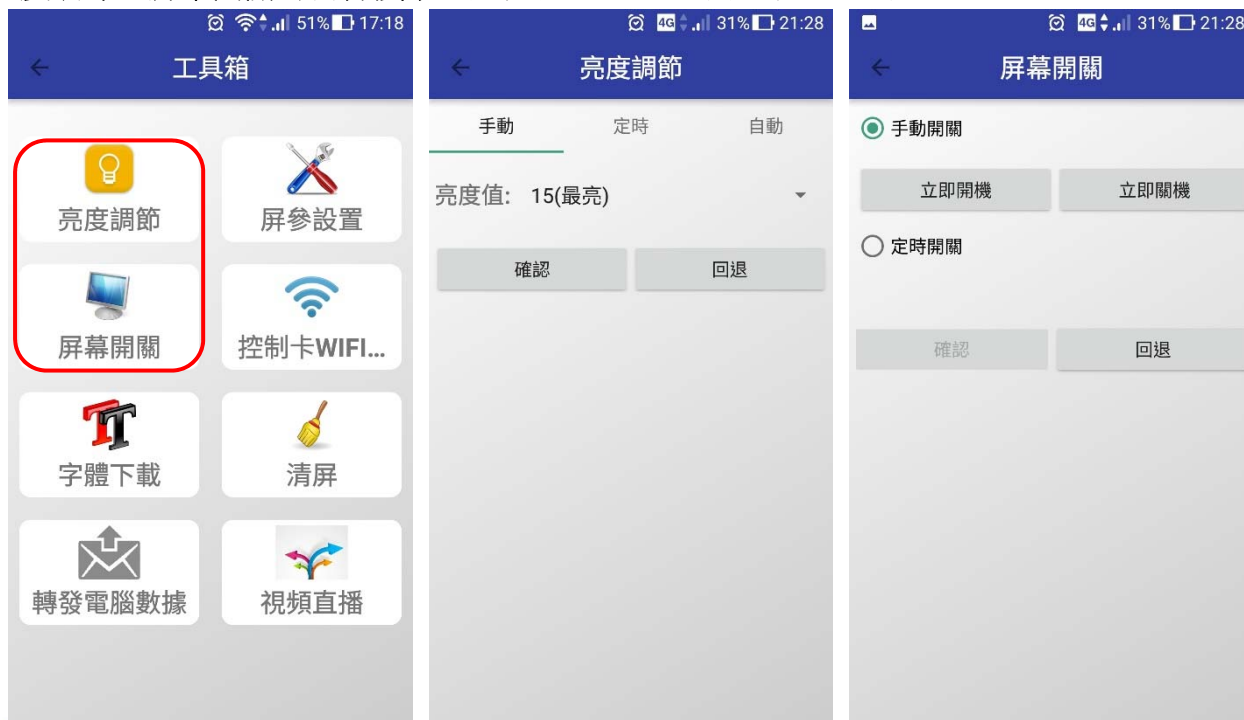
51% 17:18
工具箱
亮度調節
屏參設置
屏幕開關
控制卡WIFI...
字體下載
清屏
轉發電腦數據
視頻直播

4G 31% 21:28
亮度調節
手動
定時
自動
亮度值: 15(最亮)
確認
回退

4G 31% 21:28
屏幕開關
手動開關
立即開機
立即關機
定時開關
確認
回退